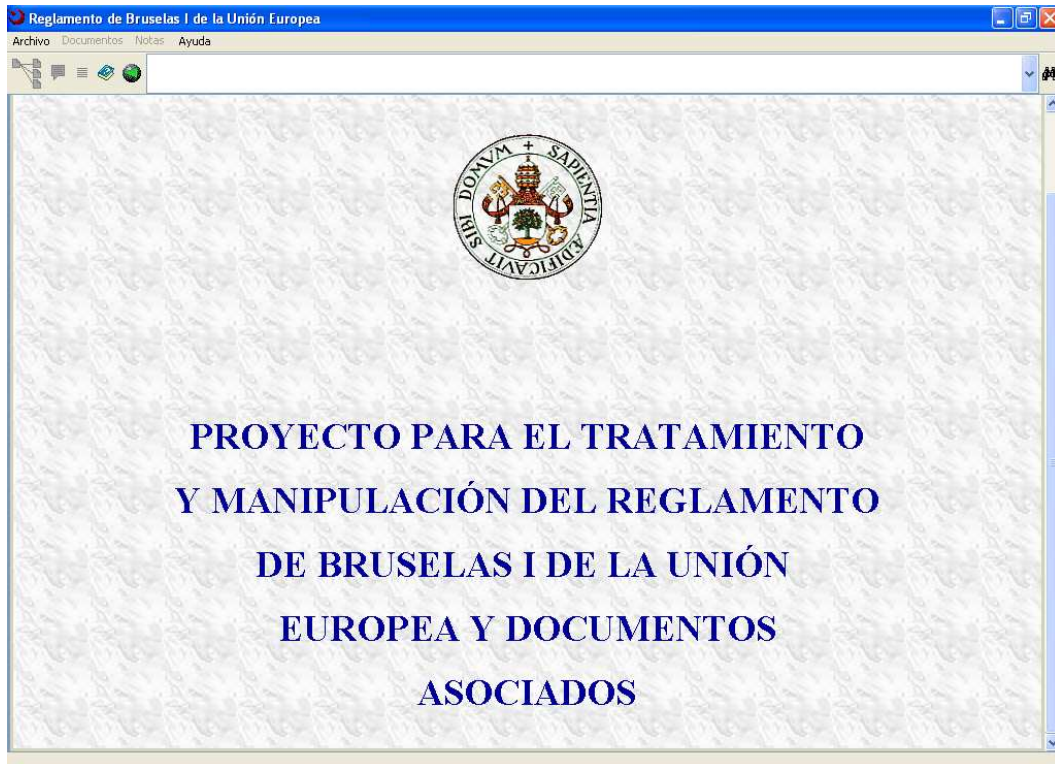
Reglamento de Bruselas I de la Unión Europea

Archivo Documentos Notas Ayuda

DOMVM + SAPIENTIA AEDIFICAVIT SIBI

PROYECTO PARA EL TRATAMIENTO Y MANIPULACIÓN DEL REGLAMENTO DE BRUSELAS I DE LA UNIÓN EUROPEA Y DOCUMENTOS ASOCIADOS